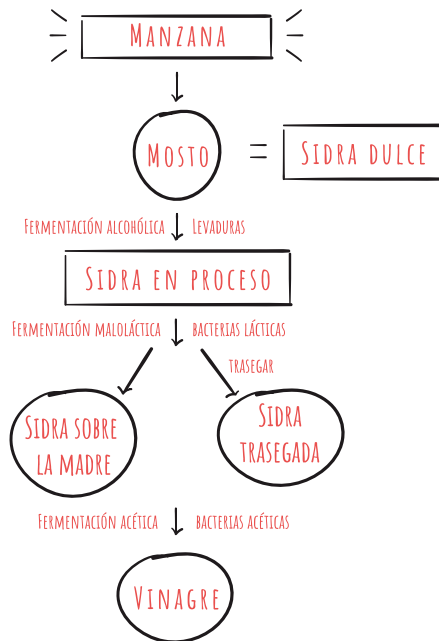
Manzana

Mosto = Sidra dulce

Fermentación alcohólica Levaduras

Sidra en proceso

Fermentación maloláctica bacterias lácticas

trasegar

Sidra sobre la madre

Sidra trasegada

Fermentación acética bacterias acéticas

Vinagre